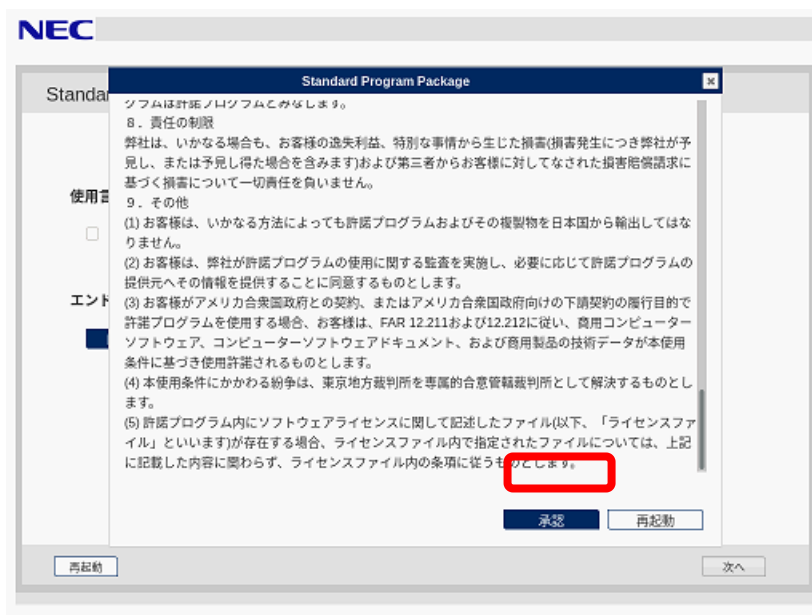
NEC

Standar

使用言

エント

Standard Program Package

ソフムは許諾プログラムとみなします。

８．責任の制限

弊社は、いかなる場合も、お客様の逸失利益、特別な事情から生じた損害(損害発生につき弊社が予見し、または予見し得た場合を含みます)および第三者からお客様に対してなされた損害賠償請求に基づく損害について一切責任を負いません。

９．その他

(1) お客様は、いかなる方法によっても許諾プログラムおよびその複製物を日本国から輸出してはなりません。

(2) お客様は、弊社が許諾プログラムの使用に関する監査を実施し、必要に応じて許諾プログラムの提供元へその情報を提供することに同意するものとします。

(3) お客様がアメリカ合衆国政府との契約、またはアメリカ合衆国政府向けの下請契約の履行目的で許諾プログラムを使用する場合、お客様は、FAR 12.211および12.212に従い、商用コンピューターソフトウェア、コンピューターソフトウェアドキュメント、および商用製品の技術データが本使用条件に基づき使用許諾されるものとします。

(4) 本使用条件にかかわる紛争は、東京地方裁判所を専属的合意管轄裁判所として解決するものとします。

(5) 許諾プログラム内にソフトウェアライセンスに関して記述したファイル(以下、「ライセンスファイル」といいます)が存在する場合、ライセンスファイル内で指定されたファイルについては、上記に記載した内容に関わらず、ライセンスファイル内の条項に従うものとします。

承認 再起動

再起動 次へ